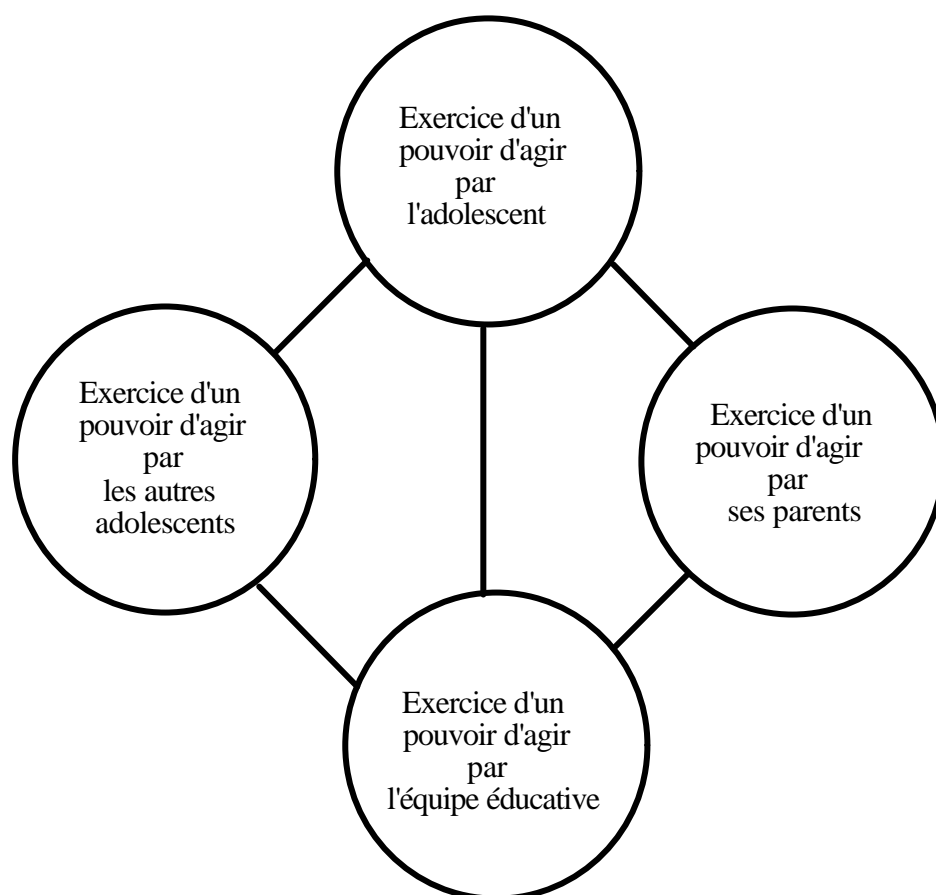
Exercice d'un pouvoir d'agir par l'adolescent

Exercice d'un pouvoir d'agir par les autres adolescents

Exercice d'un pouvoir d'agir par ses parents

Exercice d'un pouvoir d'agir par l'équipe éducative